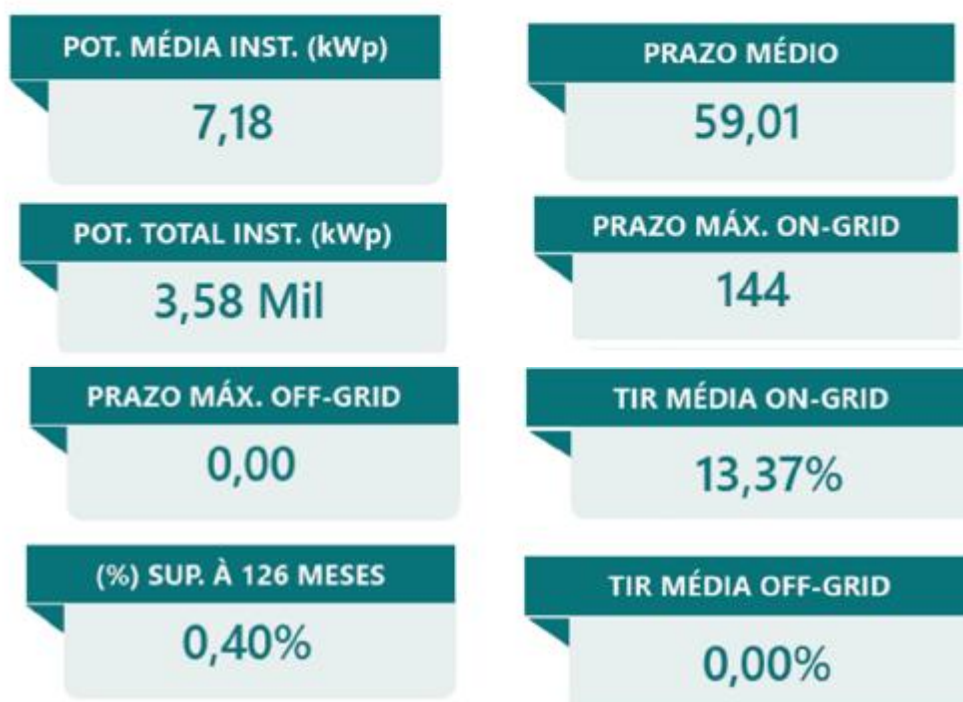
POT. MÉDIA INST. (kWp)
7,18

PRAZO MÉDIO
59,01

POT. TOTAL INST. (kWp)
3,58 Mil

PRAZO MÁX. ON-GRID
144

PRAZO MÁX. OFF-GRID
0,00

TIR MÉDIA ON-GRID
13,37%

(%) SUP. À 126 MESES
0,40%

TIR MÉDIA OFF-GRID
0,00%